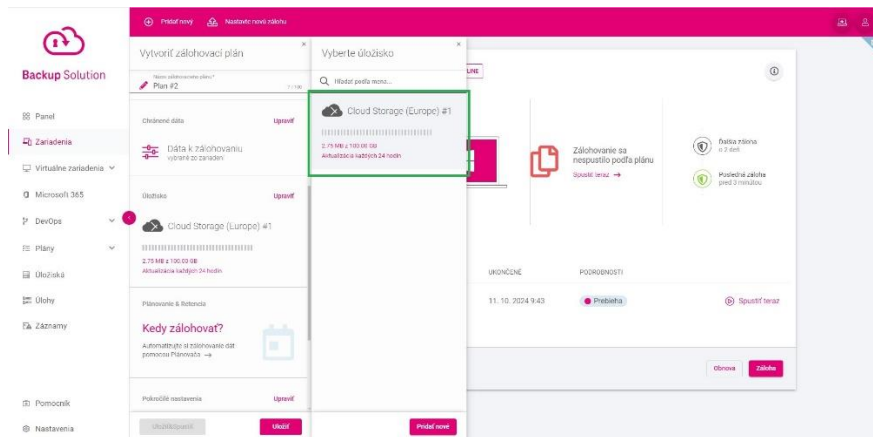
Pridať nový  Nastavte novú zálohu

Backup Solution

Panel
Zariadenia
Virtuálne zariadenia
Microsoft 365
DevOps
Plány
Úložiská
Úlohy
Záznamy

Pomocník
Nastavenia

Vytvoriť zálohovací plán

Názov zálohovacieho plánu*
Plan #2
7/100

Chránené dáta
Upraviť
Dáta k zálohovaniu
vybrané zo zariadení

Úložisko
Upraviť
Cloud Storage (Europe) #1
2.75 MB z 100.00 GB
Aktualizácia každých 24 hodín

Plánovanie & Retencia
Kedy zálohovať?
Automatizujte si zálohovanie dát pomocou Plánovača →

Pokročilé nastavenia
Upraviť

Uložiť ako návrh
Uložiť

Vyberte úložisko

Hľadať podľa mena...

Cloud Storage (Europe) #1
2.75 MB z 100.00 GB
Aktualizácia každých 24 hodín

Pridať nové

LINE

Zálohovanie sa nespustilo podľa plánu
Spustiť teraz →

Ďalšia záloha
o 7 dní

Posledná záloha
pred 3 minútou

UKONČENÉ
PODROBNOSTI
11. 10. 2024 9:43
Prebieha
Spustiť teraz

Obnova
Záloha